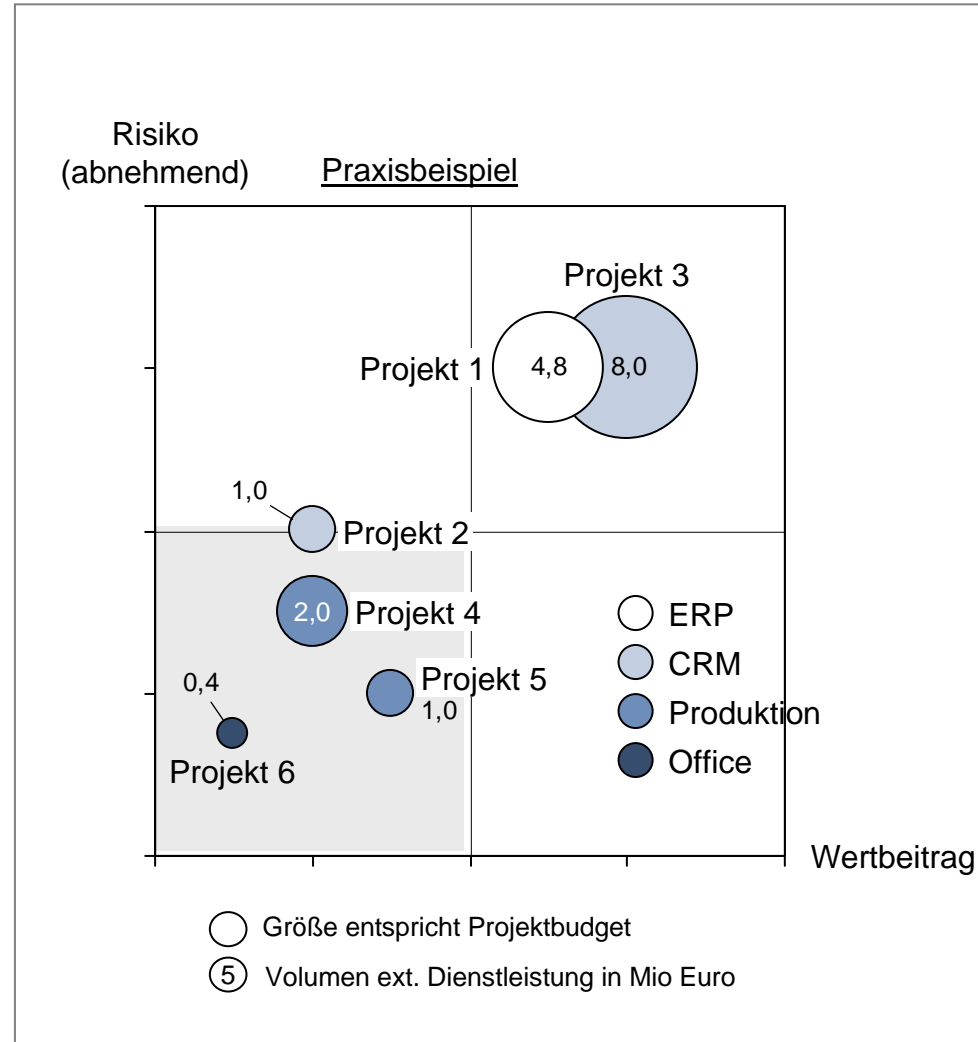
Risiko
(abnehmend)

Praxisbeispiel

Projekt 3

Projekt 1

4,8

8,0

1,0

Projekt 2

2,0

Projekt 4

ERP

CRM

Projekt 5

1,0

Produktion

0,4

Office

Projekt 6

Wertbeitrag

Größe entspricht Projektbudget

5 Volumen ext. Dienstleistung in Mio Euro